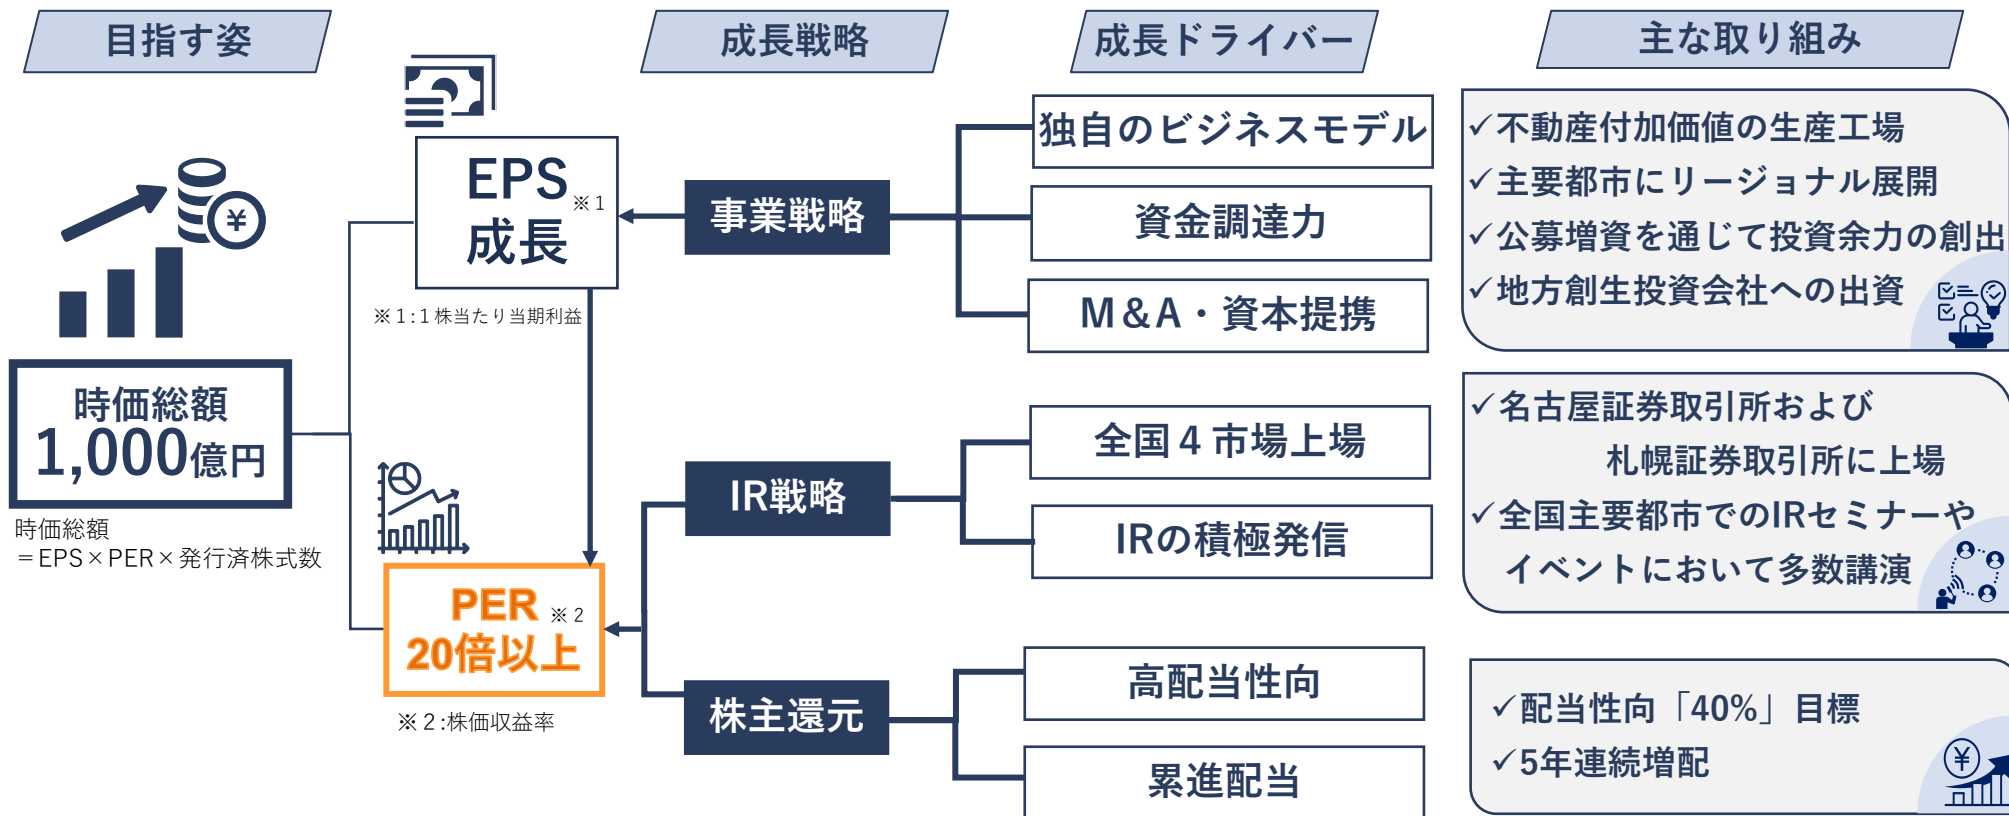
目指す姿

成長戦略

成長ドライバー

主な取り組み

EPS ※1
成長

※1:1株当たり当期利益

時価総額
1,000億円

時価総額
＝EPS×PER×発行済株式数

PER ※2
20倍以上

※2:株価収益率

事業戦略

IR戦略

株主還元

独自のビジネスモデル

資金調達力

M&A・資本提携

全国4市場上場

IRの積極発信

高配当性向

累進配当

✓不動産付加価値の生産工場
✓主要都市にリージョナル展開
✓公募増資を通じて投資余力の創出
✓地方創生投資会社への出資

✓名古屋証券取引所および
札幌証券取引所に上場
✓全国主要都市でのIRセミナーや
イベントにおいて多数講演

✓配当性向「40%」目標
✓5年連続増配